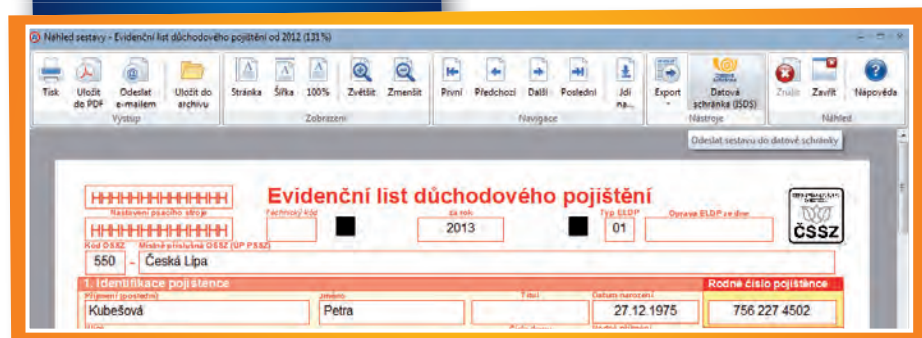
Náhled sestavy - Evidenční list důchodového pojištění od 2012 (131 %)

Tisk
Uložit do PDF
Odeslat e-mailem
Uložit do archivu
Výstup
Stránka
Šířka
100%
Zvětšit
Zmenšit
Zobrazení
První
Předchozí
Další
Poslední
Jdi na...
Navigace
Export
Datová schránka (ISDS)
Nástroje
Zrušit
Zavřít
Nápověda
Náhled

Odeslat sestavu do datové schránky

HHHHHHHHHHHHHH
Nastavení psacího stroje
HHHHHHHHHHHHHH
Evidenční list důchodového pojištění
Technický kód
za rok
2013
Typ ELDP
01
Oprava ELDP ze dne
ČSSZ
Kód OSSZ
550
Místně příslušná OSSZ (ÚP PSSZ)
Česká Lípa
1. Identifikace pojištěnce
Rodné číslo pojištěnce
Příjmení (poslední)
Kubešová
Jméno
Petra
Titul
Datum narození
27.12.1975
756 227 4502